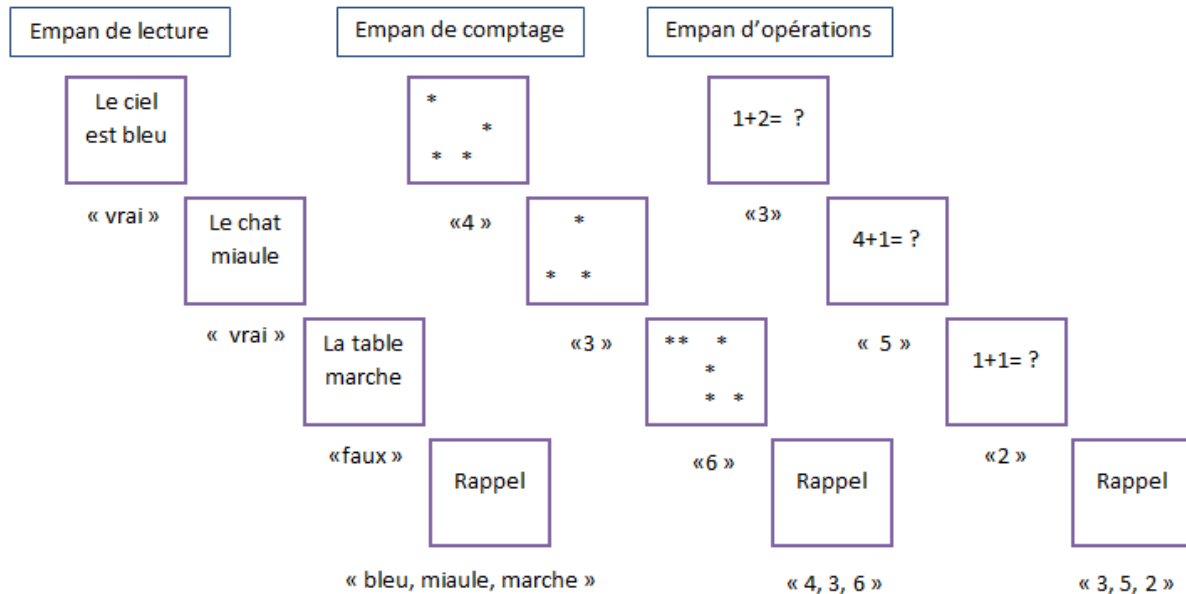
Empan de lecture

Le ciel est bleu

« vrai »

Le chat miaule

« vrai »

La table marche

«faux »

Rappel

« bleu, miaule, marche »

Empan de comptage

*
*
* *

«4 »

*
* *

«3 »

** *
*
* *

«6 »

Rappel

« 4, 3, 6 »

Empan d'opérations

1+2= ?

«3»

4+1= ?

« 5 »

1+1= ?

«2 »

Rappel

« 3, 5, 2 »